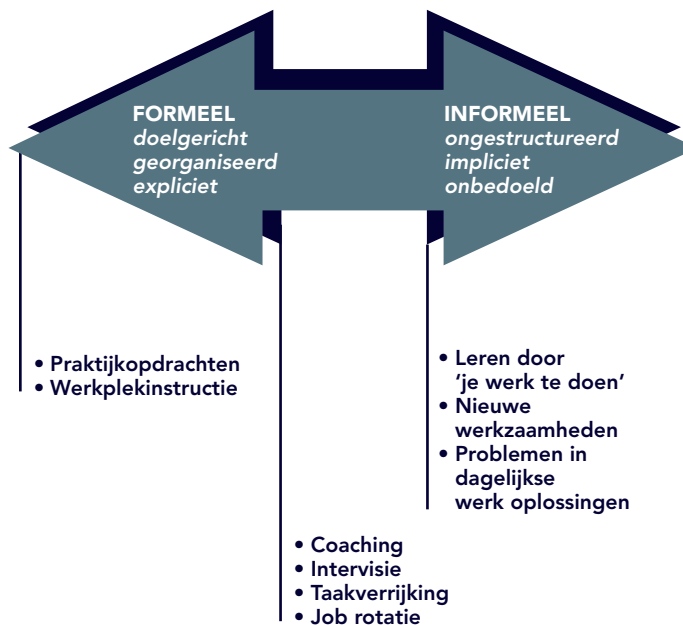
FORMEEL
*doelgericht*
*georganiseerd*
*expliciet*

INFORMEEL
*ongestructureerd*
*impliciet*
*onbedoeld*

• Praktijkopdrachten
• Werkplekinstructie

• Leren door 'je werk te doen'
• Nieuwe werkzaamheden
• Problemen in dagelijkse werk oplossingen

• Coaching
• Intervisie
• Taakverrijking
• Job rotatie